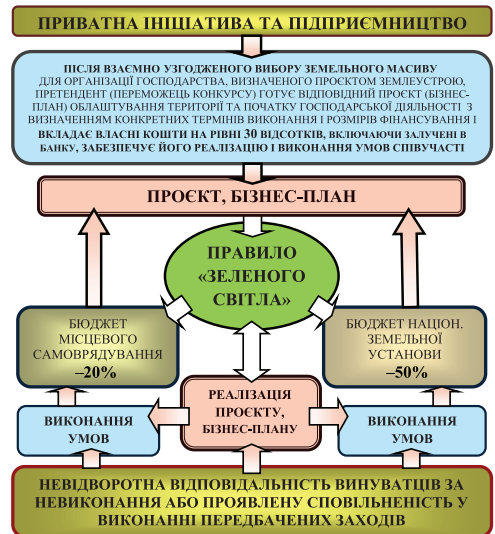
ПРИВАТНА ІНІЦІАТИВА ТА ПІДПРИЄМНИЦТВО

ПІСЛЯ ВЗАЄМНО УЗГОДЖЕНОГО ВИБОРУ ЗЕМЕЛЬНОГО МАСИВУ ДЛЯ ОРГАНІЗАЦІЇ ГОСПОДАРСТВА, ВИЗНАЧЕНОГО ПРОЄКТОМ ЗЕМЛЕУСТРОЮ, ПРЕТЕНДЕНТ (ПЕРЕМОЖЕЦЬ КОНКУРСУ) ГОТУЄ ВІДПОВІДНИЙ ПРОЄКТ (БІЗНЕС-ПЛАН) ОБЛАШТУВАННЯ ТЕРИТОРІЇ ТА ПОЧАТКУ ГОСПОДАРСЬКОЇ ДІЯЛЬНОСТІ З ВИЗНАЧЕННЯМ КОНКРЕТНИХ ТЕРМІНІВ ВИКОНАННЯ І РОЗМІРІВ ФІНАНСУВАННЯ І ВКЛАДАЄ ВЛАСНІ КОШТИ НА РІВНІ 30 ВІДСОТКІВ, ВКЛЮЧАЮЧИ ЗАЛУЧЕНІ В БАНКУ, ЗАБЕЗПЕЧУЄ ЙОГО РЕАЛІЗАЦІЮ І ВИКОНАННЯ УМОВ СПІВУЧАСТІ

ПРОЄКТ, БІЗНЕС-ПЛАН

ПРАВИЛО «ЗЕЛЕНОГО СВІТЛА»

БЮДЖЕТ МІСЦЕВОГО САМОВРЯДУВАННЯ –20%

БЮДЖЕТ НАЦІОН. ЗЕМЕЛЬНОЇ УСТАНОВИ –50%

РЕАЛІЗАЦІЯ ПРОЄКТУ, БІЗНЕС-ПЛАНУ

ВИКОНАННЯ УМОВ

ВИКОНАННЯ УМОВ

НЕВІДВОРОТНА ВІДПОВІДАЛЬНІСТЬ ВИНУВАТЦІВ ЗА НЕВИКОНАННЯ АБО ПРОЯВЛЕНУ СПОВІЛЬНЕНІСТЬ У ВИКОНАННІ ПЕРЕДБАЧЕНИХ ЗАХОДІВ